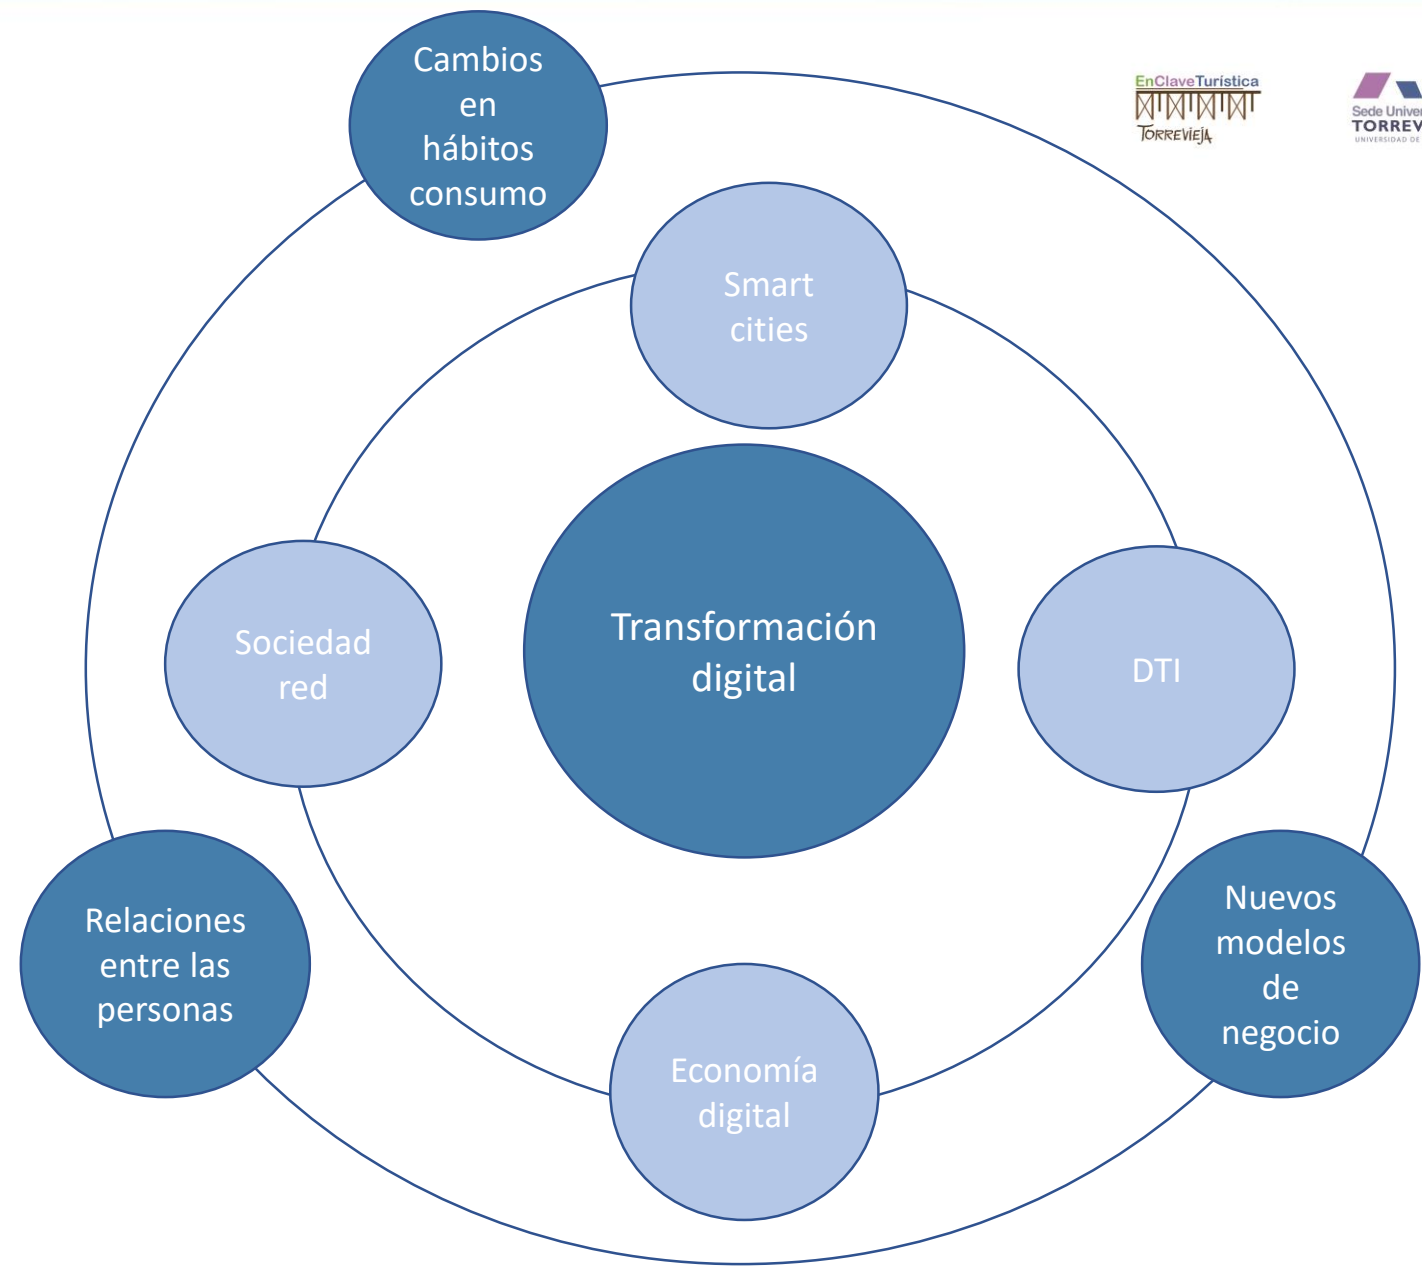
Cambios en hábitos consumo

EnClaveTurística
TORREVIEJA

Sede Univer
TORREV
UNIVERSIDAD DE

Smart cities

Transformación digital

Sociedad red

DTI

Relaciones entre las personas

Nuevos modelos de negocio

Economía digital